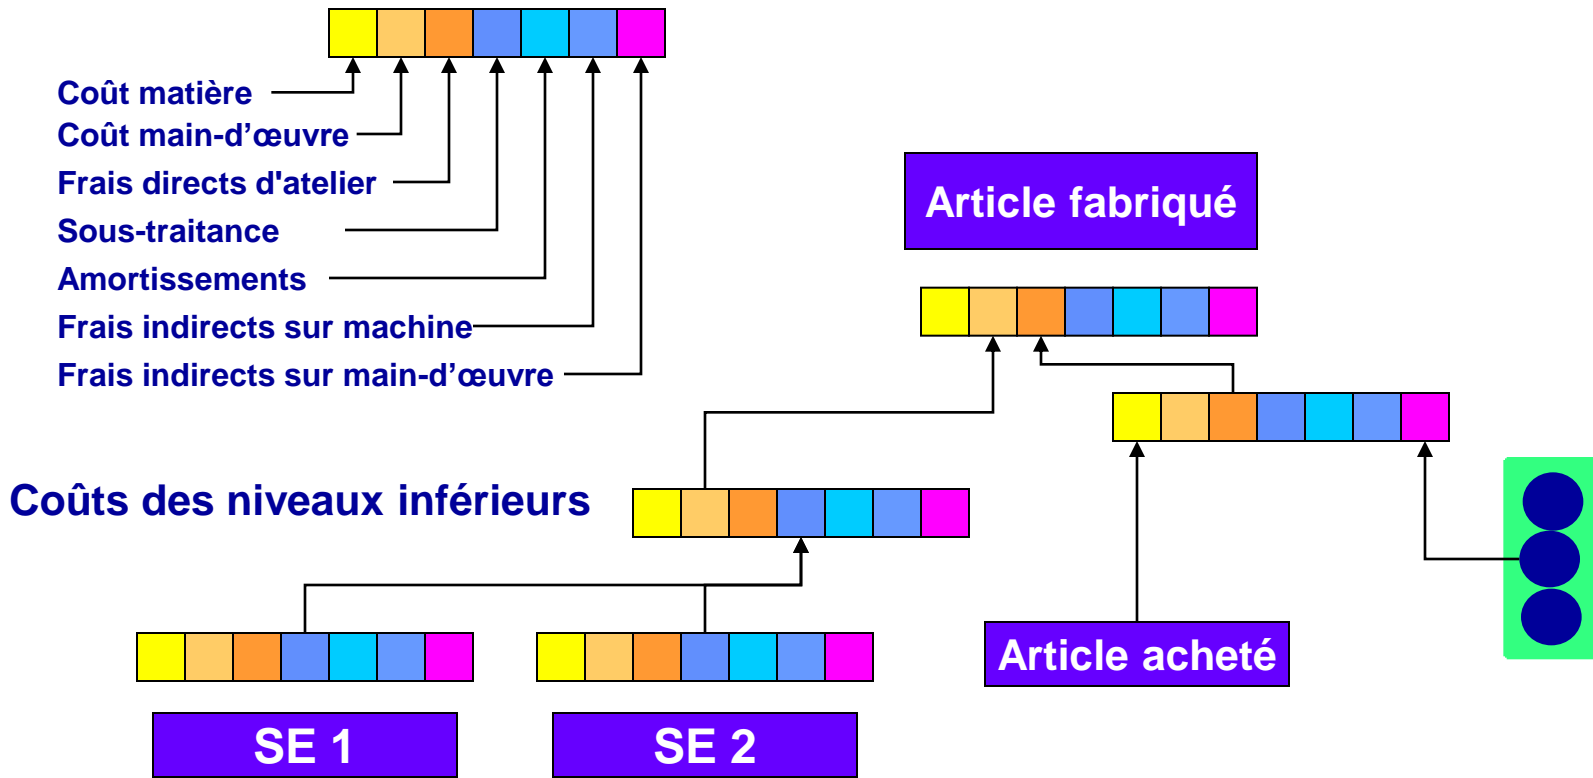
Coût matière
Coût main-d’œuvre
Frais directs d'atelier
Sous-traitance
Amortissements
Frais indirects sur machine
Frais indirects sur main-d’œuvre

Article fabriqué

Coûts des niveaux inférieurs

Article acheté

SE 1

SE 2